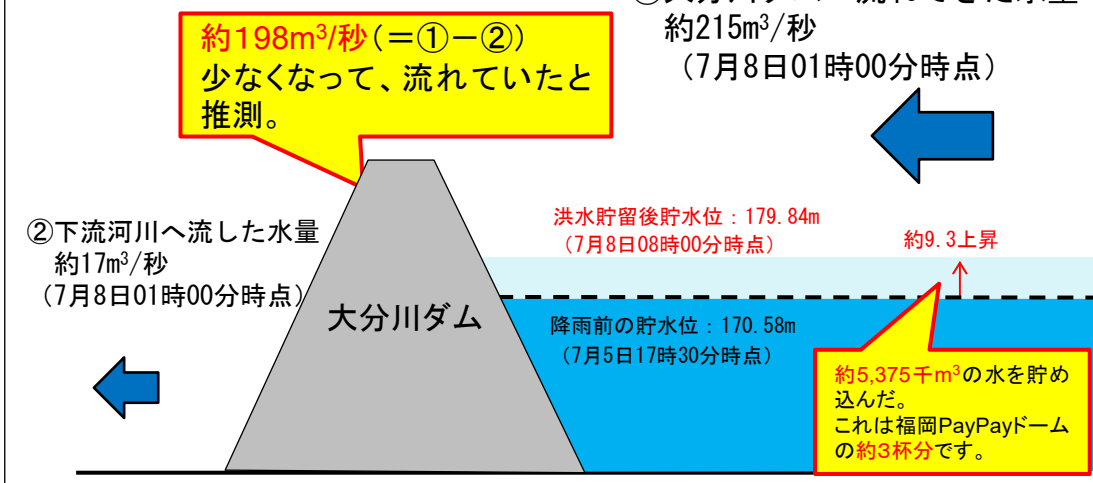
約198m$^3$/秒（＝①－②）
少なくなって、流れていたと推測。

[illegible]
約215m$^3$/秒
（7月8日01時00分時点）

②下流河川へ流した水量
約17m$^3$/秒
（7月8日01時00分時点）

大分川ダム

洪水貯留後貯水位：179.84m
（7月8日08時00分時点）

約9.3上昇

降雨前の貯水位：170.58m
（7月5日17時30分時点）

約5,375千m$^3$の水を貯め込んだ。
これは福岡PayPayドームの約3杯分です。